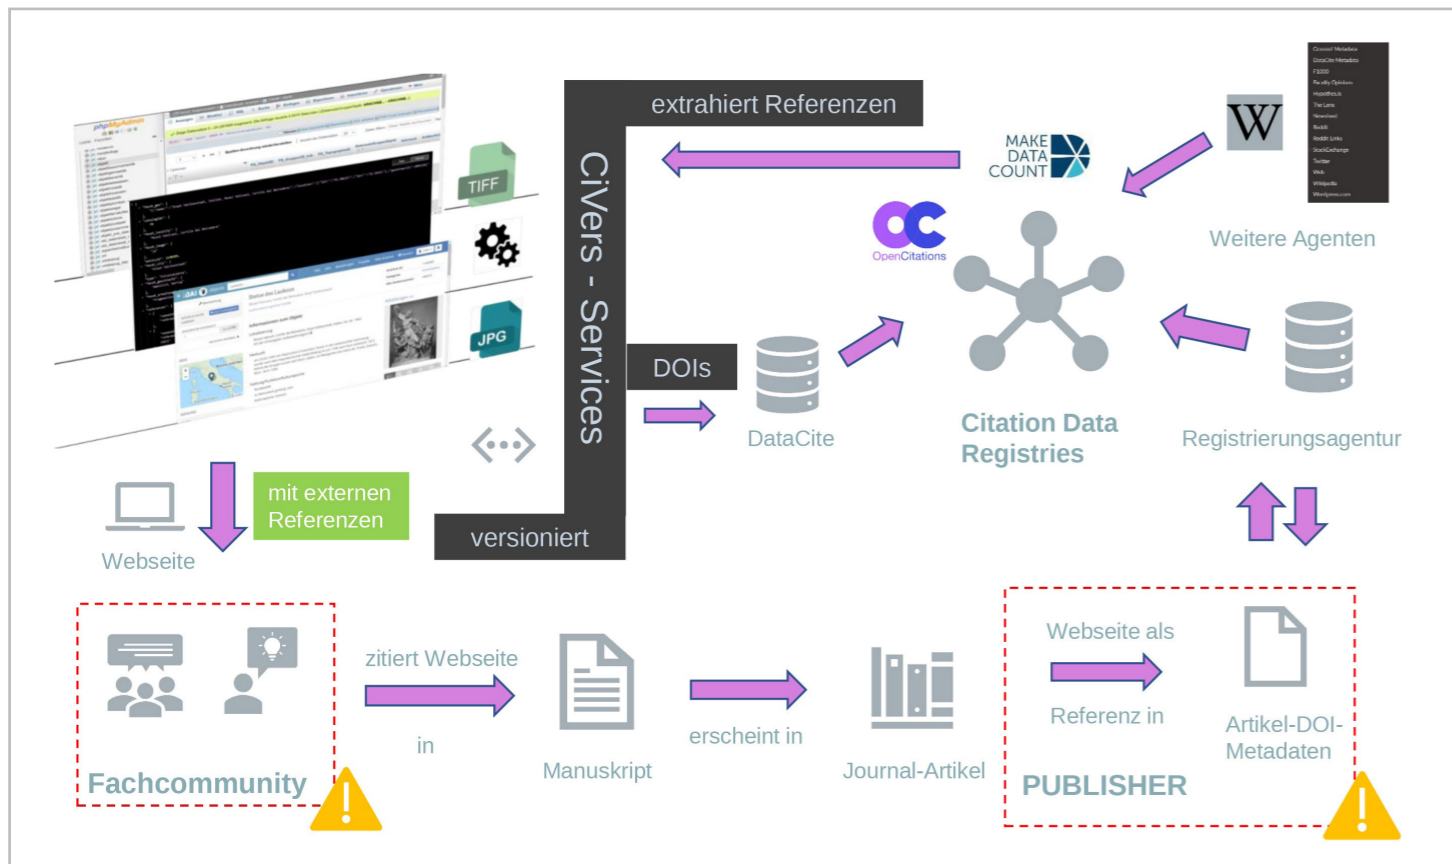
extrahiert Referenzen

CiVers - Services

TIFF

JPG

DOIs

versioniert

mit externen Referenzen

Webseite

MAKE DATA COUNT

OpenCitations

W

Crossref Metadata
DataCite Metadata
F1000
Faculty Opinion
Hypothesis
The Lens
Newsfeed
Reddit
Reddit Links
StackExchange
Twitter
Web
Wikipedia
Wordpress.com

Weitere Agenten

DataCite

Citation Data Registries

Registrierungsagentur

Fachcommunity

zitiert Webseite

in

Manuskript

erscheint in

Journal-Artikel

Webseite als

Referenz in

Artikel-DOI-Metadaten

PUBLISHER